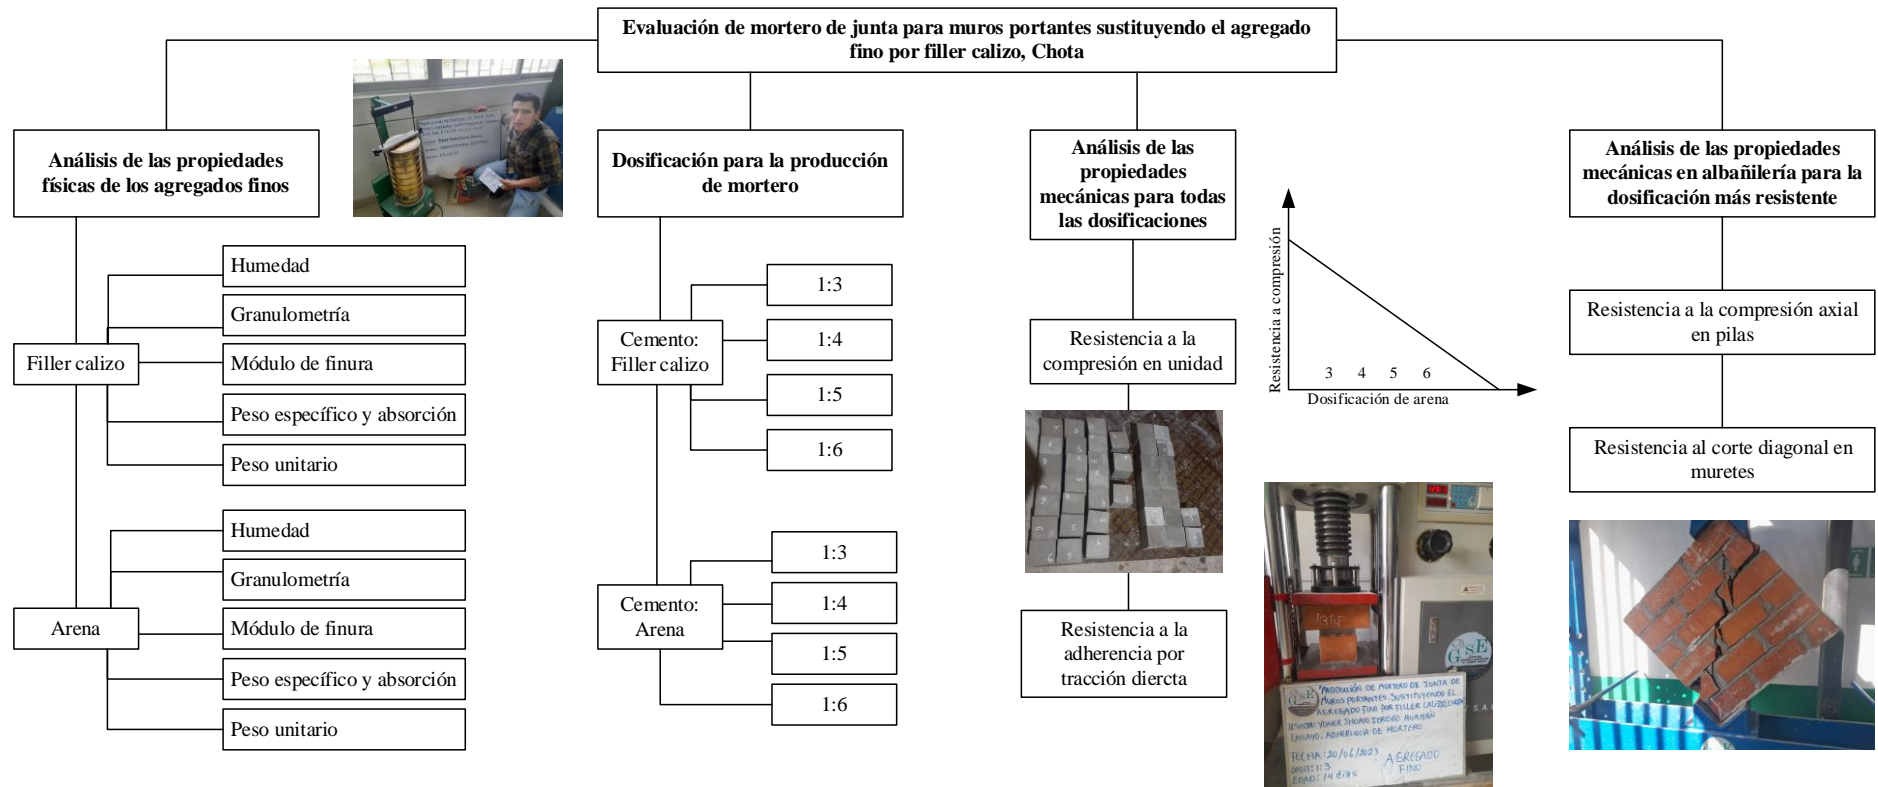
Evaluación de mortero de junta para muros portantes sustituyendo el agregado fino por filler calizo, Chota

Análisis de las propiedades físicas de los agregados finos

Filler calizo

Humedad

Granulometría

Módulo de finura

Peso específico y absorción

Peso unitario

Arena

Humedad

Granulometría

Módulo de finura

Peso específico y absorción

Peso unitario

Dosificación para la producción de mortero

Cemento: Filler calizo

1:3

1:4

1:5

1:6

Cemento: Arena

1:3

1:4

1:5

1:6

Análisis de las propiedades mecánicas para todas las dosificaciones

Resistencia a la compresión en unidad

Resistencia a la adherencia por tracción diercta

Resistencia a compresión

3 4 5 6

Dosificación de arena

"PRODUCCIÓN DE MORTERO DE JUNTA DE MUROS PORTANTES SUSTITUYENDO EL AGREGADO FINO POR FILLER CALIZO"
TESISTA: YONER SHOAN ZORRILLO HUAMAN
ENSAYO: ADHERENCIA DE MORTERO
FECHA: 20/06/2023
DOSIF: 1:3
EDAD: 14 días
AGREGADO FINO

Análisis de las propiedades mecánicas en albañilería para la dosificación más resistente

Resistencia a la compresión axial en pilas

Resistencia al corte diagonal en muretes